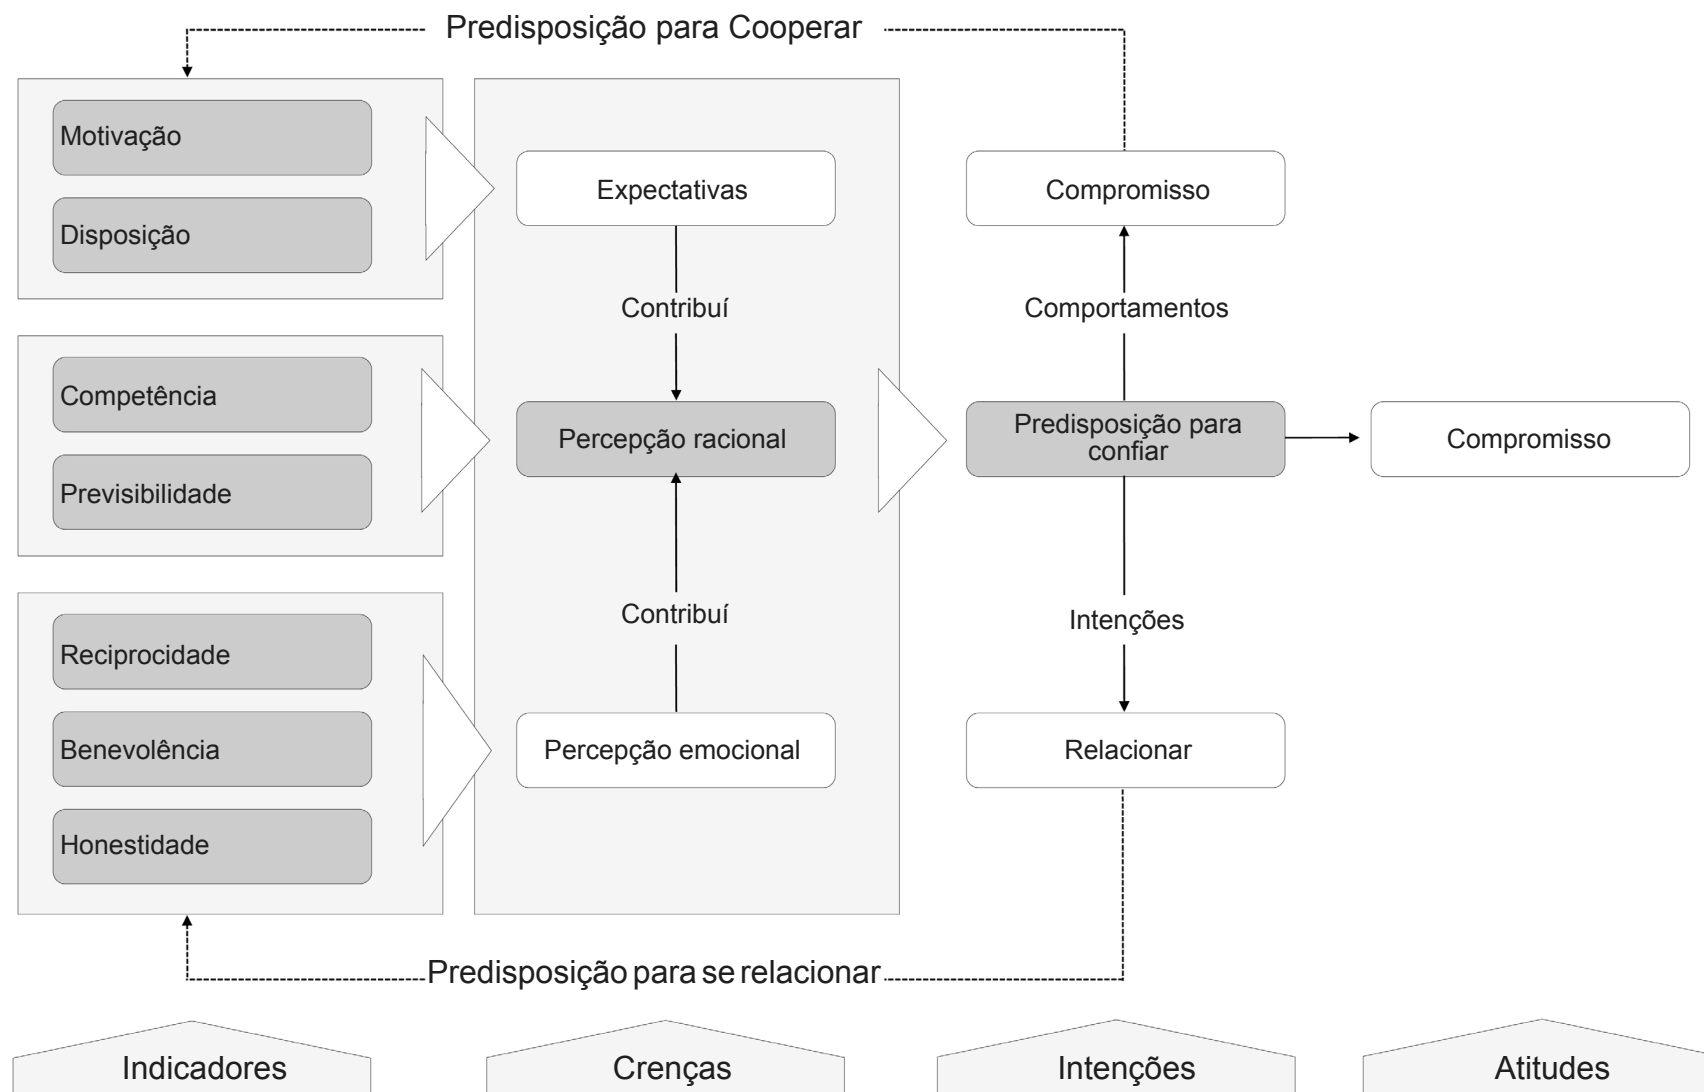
Predisposição para Cooperar

Motivação

Disposição

Competência

Previsibilidade

Reciprocidade

Benevolência

Honestidade

Expectativas

Contribuí

Percepção racional

Contribuí

Percepção emocional

Compromisso

Comportamentos

Predisposição para confiar

Compromisso

Intenções

Relacionar

Predisposição para se relacionar

Indicadores

Crenças

Intenções

Atitudes